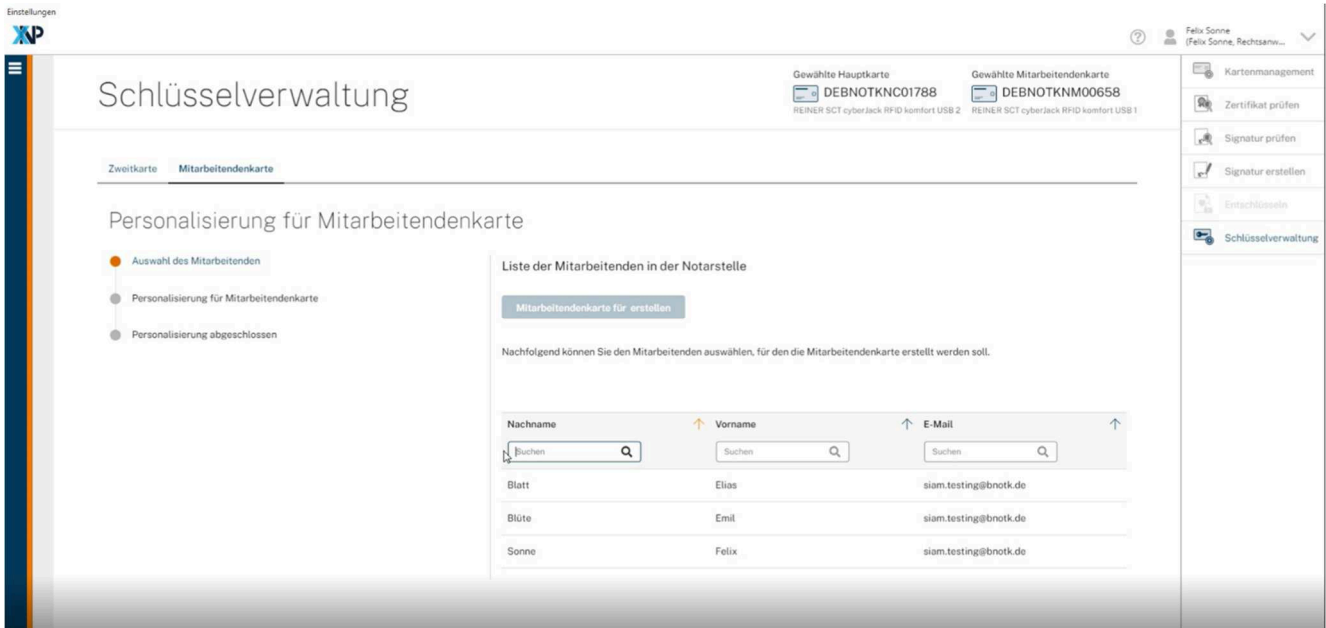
Einstellungen

XNP

Felix Sonne
(Felix Sonne, Rechtsanw...

Schlüsselverwaltung

Gewählte Hauptkarte
DEBNOTKNC01788
REINER SCT cyberJack RFID komfort USB 2

Gewählte Mitarbeitendenkarte
DEBNOTKNM00658
REINER SCT cyberJack RFID komfort USB 1

Kartenmanagement
Zertifikat prüfen
Signatur prüfen
Signatur erstellen
Entschlüsseln
Schlüsselverwaltung

Zweitkarte Mitarbeitendenkarte

Personalisierung für Mitarbeitendenkarte

Auswahl des Mitarbeitenden
Personalisierung für Mitarbeitendenkarte
Personalisierung abgeschlossen

Liste der Mitarbeitenden in der Notarstelle

Mitarbeitendenkarte für erstellen

Nachfolgend können Sie den Mitarbeitenden auswählen, für den die Mitarbeitendenkarte erstellt werden soll.

| Nachname | Vorname | E-Mail |
|---|---|---|
| Suchen | Suchen | Suchen |
| Blatt | Elias | siam.testing@bnotk.de |
| Blüte | Emil | siam.testing@bnotk.de |
| Sonne | Felix | siam.testing@bnotk.de |